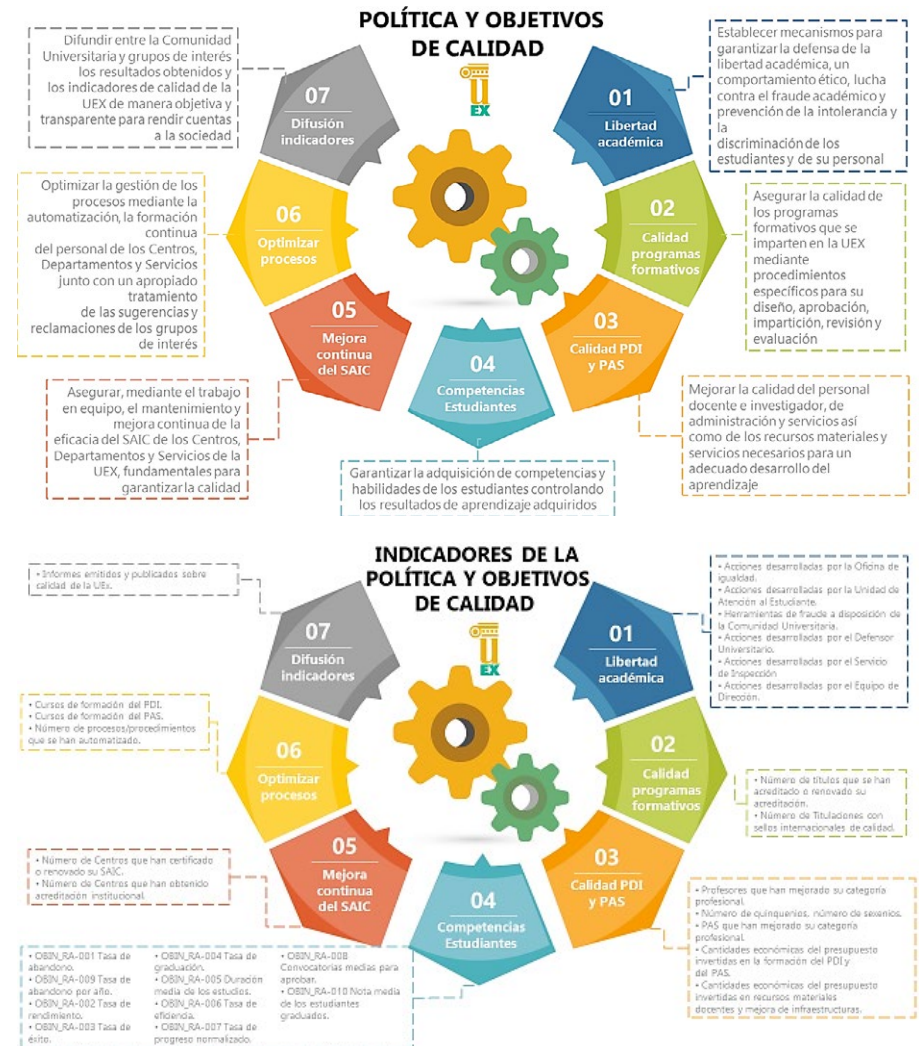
POLÍTICA Y OBJETIVOS DE CALIDAD

EX

Difundir entre la Comunidad Universitaria y grupos de interés los resultados obtenidos y los indicadores de calidad de la UEX de manera objetiva y transparente para rendir cuentas a la sociedad

07
Difusión indicadores

Establecer mecanismos para garantizar la defensa de la libertad académica, un comportamiento ético, lucha contra el fraude académico y prevención de la intolerancia y la discriminación de los estudiantes y de su personal

01
Libertad académica

Optimizar la gestión de los procesos mediante la automatización, la formación continua del personal de los Centros, Departamentos y Servicios junto con un apropiado tratamiento de las sugerencias y reclamaciones de los grupos de interés

06
Optimizar procesos

02
Calidad programas formativos

Asegurar la calidad de los programas formativos que se imparten en la UEX mediante procedimientos específicos para su diseño, aprobación, impartición, revisión y evaluación

05
Mejora continua del SAIC

03
Calidad PDI y PAS

Asegurar, mediante el trabajo en equipo, el mantenimiento y mejora continua de la eficacia del SAIC de los Centros, Departamentos y Servicios de la UEX, fundamentales para garantizar la calidad

04
Competencias Estudiantes

Mejorar la calidad del personal docente e investigador, de administración y servicios así como de los recursos materiales y servicios necesarios para un adecuado desarrollo del aprendizaje

Garantizar la adquisición de competencias y habilidades de los estudiantes controlando los resultados de aprendizaje adquiridos

INDICADORES DE LA POLÍTICA Y OBJETIVOS DE CALIDAD

• Informes emitidos y publicados sobre calidad de la UEx.

• Acciones desarrolladas por la Oficina de igualdad.
• Acciones desarrolladas por la Unidad de Atención al Estudiante.
• Herramientas de fraude a disposición de la Comunidad Universitaria.
• Acciones desarrolladas por el Defensor Universitario.
• Acciones desarrolladas por el Servicio de Inspección.
• Acciones desarrolladas por el Equipo de Dirección.

07
Difusión indicadores

01
Libertad académica

EX

• Cursos de formación del PDI.
• Cursos de formación del PAS.
• Número de procesos/procedimientos que se han automatizado.

06
Optimizar procesos

02
Calidad programas formativos

• Número de títulos que se han acreditado o renovado su acreditación.
• Número de Titulaciones con sellos internacionales de calidad.

• Número de Centros que han certificado o renovado su SAIC.
• Número de Centros que han obtenido acreditación institucional.

05
Mejora continua del SAIC

03
Calidad PDI y PAS

• Profesores que han mejorado su categoría profesional.
• Número de quinquenios, número de sexenios.
• PAS que han mejorado su categoría profesional.
• Cantidades económicas del presupuesto invertidas en la formación del PDI y del PAS.
• Cantidades económicas del presupuesto invertidas en recursos materiales docentes y mejora de infraestructuras.

04
Competencias Estudiantes

• OBIN_RA-001 Tasa de abandono.
• OBIN_RA-009 Tasa de abandono por año.
• OBIN_RA-002 Tasa de rendimiento.
• OBIN_RA-003 Tasa de éxito.

• OBIN_RA-004 Tasa de graduación.
• OBIN_RA-005 Duración media de los estudios.
• OBIN_RA-006 Tasa de eficiencia.
• OBIN_RA-007 Tasa de progreso normalizado.

• OBIN_RA-008 Convocatorias medias para aprobar.
• OBIN_RA-010 Nota media de los estudiantes graduados.